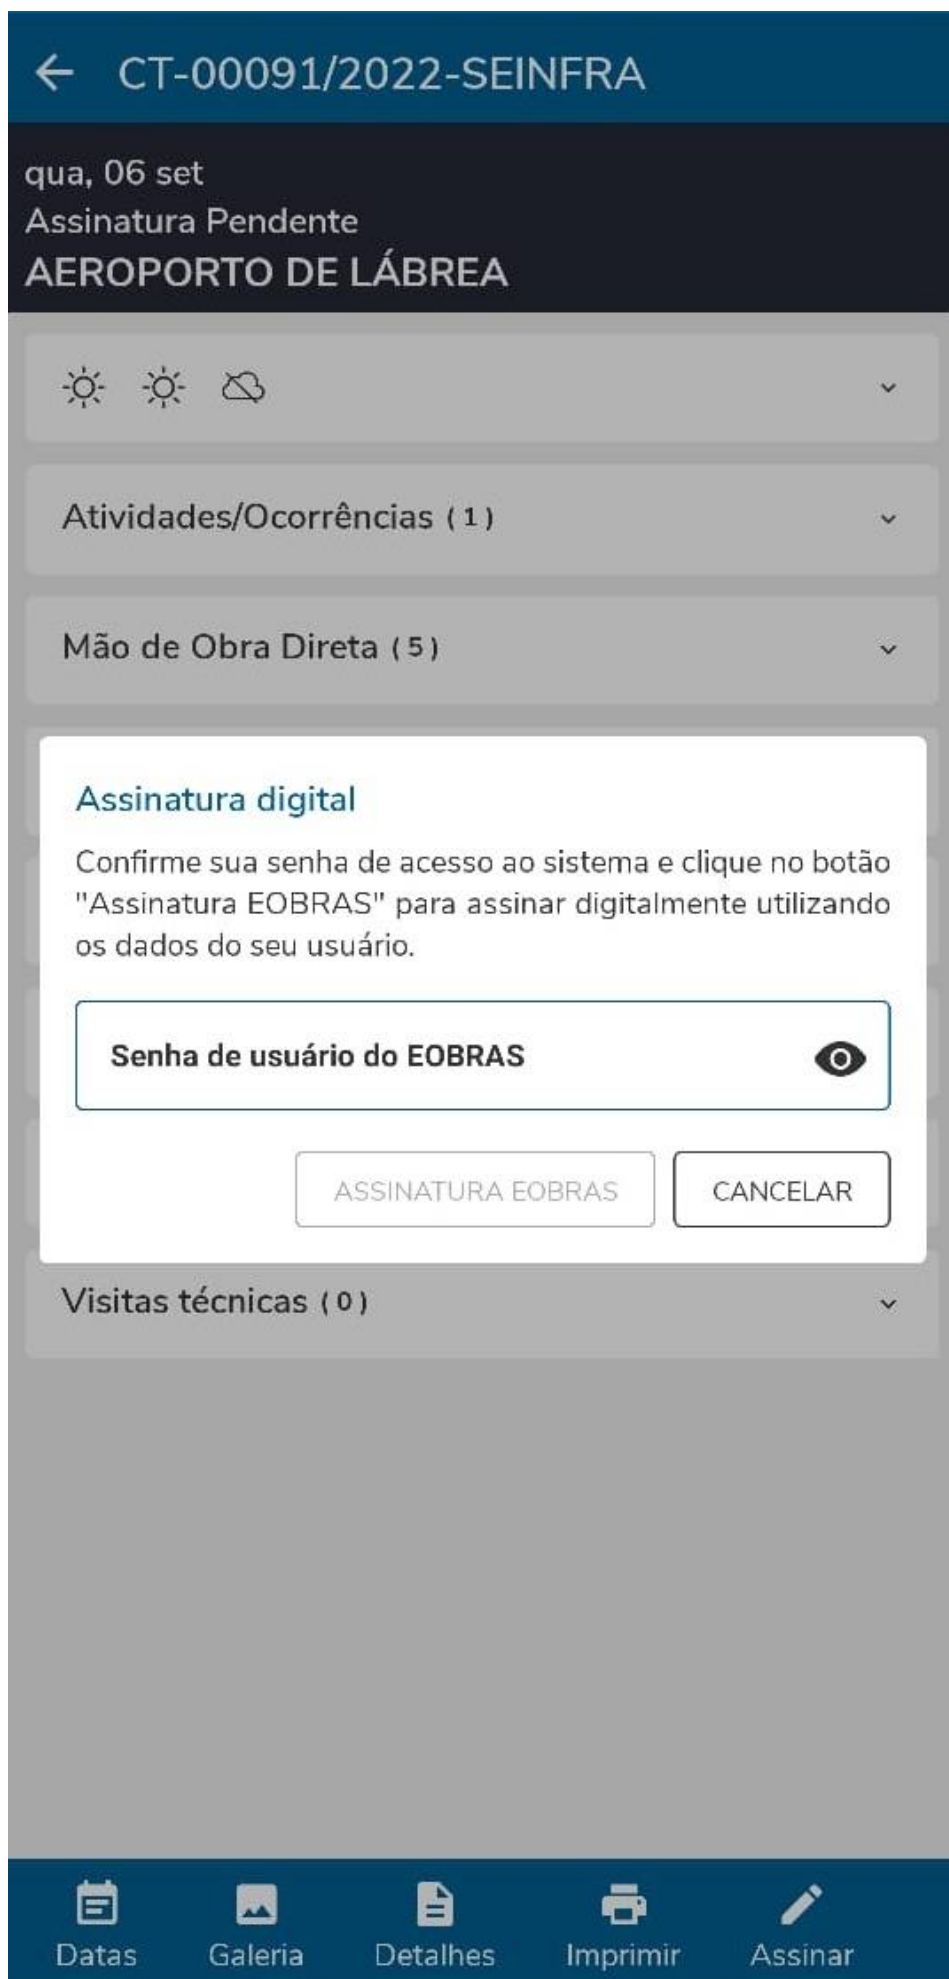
CT-00091/2022-SEINFRA

qua, 06 set
Assinatura Pendente
AEROPORTO DE LÁBREA

Atividades/Ocorrências (1)

Mão de Obra Direta (5)

Assinatura digital

Confirme sua senha de acesso ao sistema e clique no botão "Assinatura EOBRAS" para assinar digitalmente utilizando os dados do seu usuário.

Senha de usuário do EOBRAS

ASSINATURA EOBRAS
CANCELAR

Visitas técnicas (0)

Datas
Galeria
Detalhes
Imprimir
Assinar